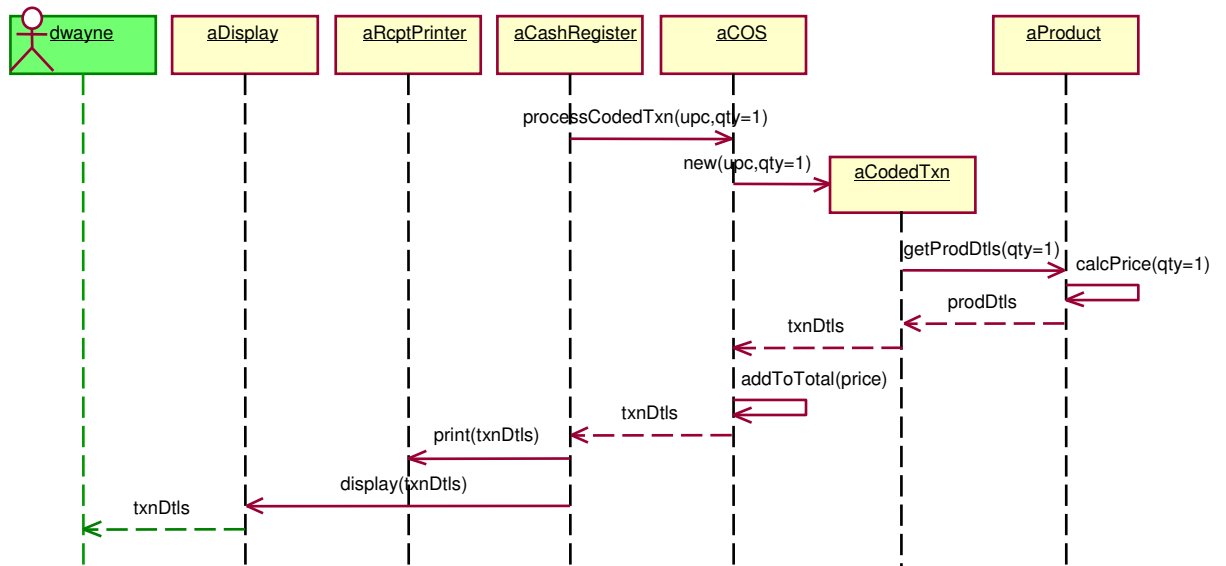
dwayne
aDisplay
aRcptPrinter
aCashRegister
aCOS
aProduct
processCodedTxn(upc,qty=1)
new(upc,qty=1)
aCodedTxn
getProdDtls(qty=1)
calcPrice(qty=1)
prodDtls
txnDtls
addToTotal(price)
txnDtls
print(txnDtls)
display(txnDtls)
txnDtls